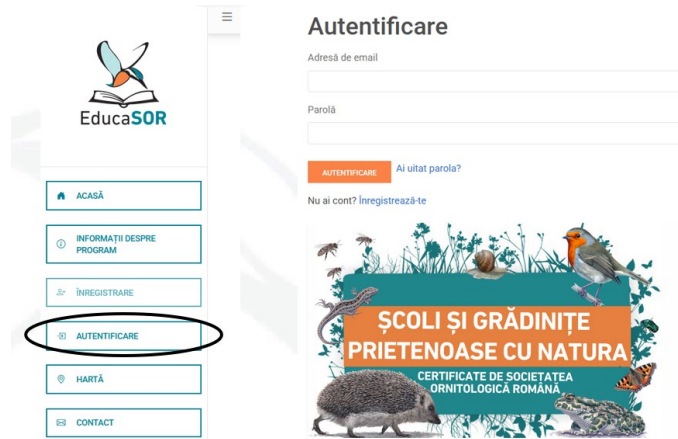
EducaSOR

ACASĂ

INFORMAȚII DESPRE PROGRAM

ÎNREGISTRARE

AUTENTIFICARE

HARTĂ

CONTACT

Autentificare

Adresă de email

Parolă

AUTENTIFICARE

Ai uitat parola?

Nu ai cont? Înregistrează-te

ȘCOLI ȘI GRĂDINIȚE PRIETENOASE CU NATURA

CERTIFICATE DE SOCIETATEA ORNITOLOGICĂ ROMÂNĂ